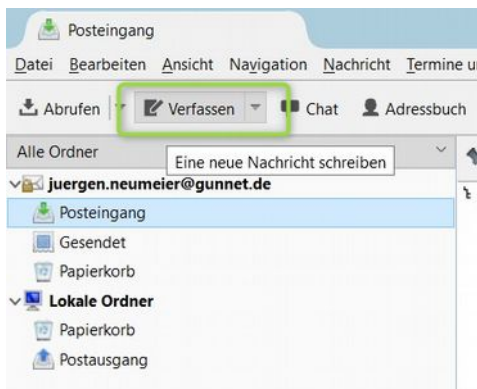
Posteingang

Datei Bearbeiten Ansicht Navigation Nachricht Termine u

Abrufen Verfassen Chat Adressbuch

Alle Ordner

Eine neue Nachricht schreiben

juergen.neumeier@gunnet.de

Posteingang

Gesendet

Papierkorb

Lokale Ordner

Papierkorb

Postausgang